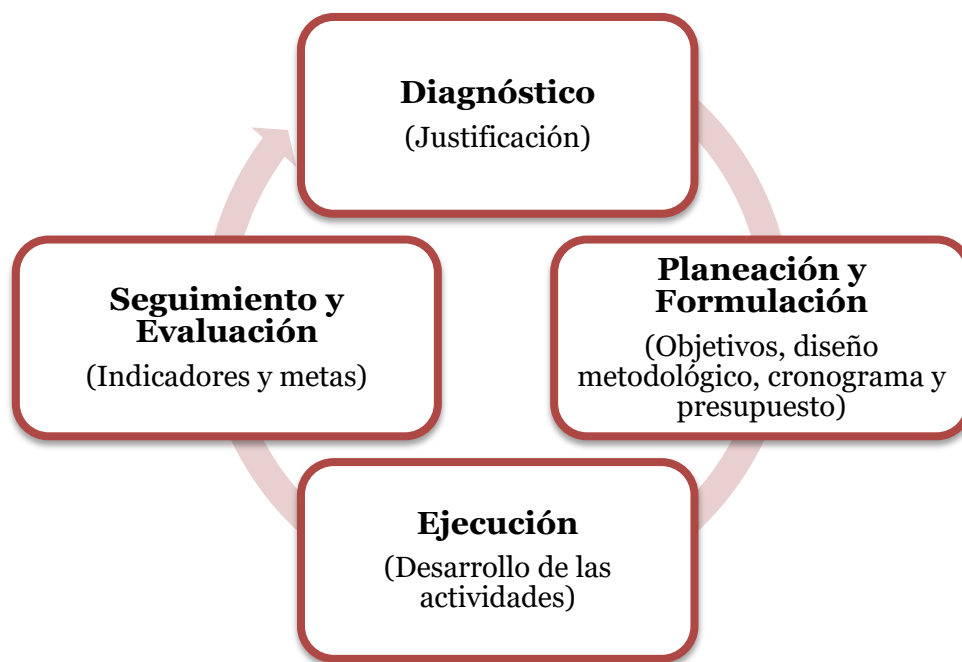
**Diagnóstico**
(Justificación)

**Planeación y Formulación**
(Objetivos, diseño metodológico, cronograma y presupuesto)

**Ejecución**
(Desarrollo de las actividades)

**Seguimiento y Evaluación**
(Indicadores y metas)